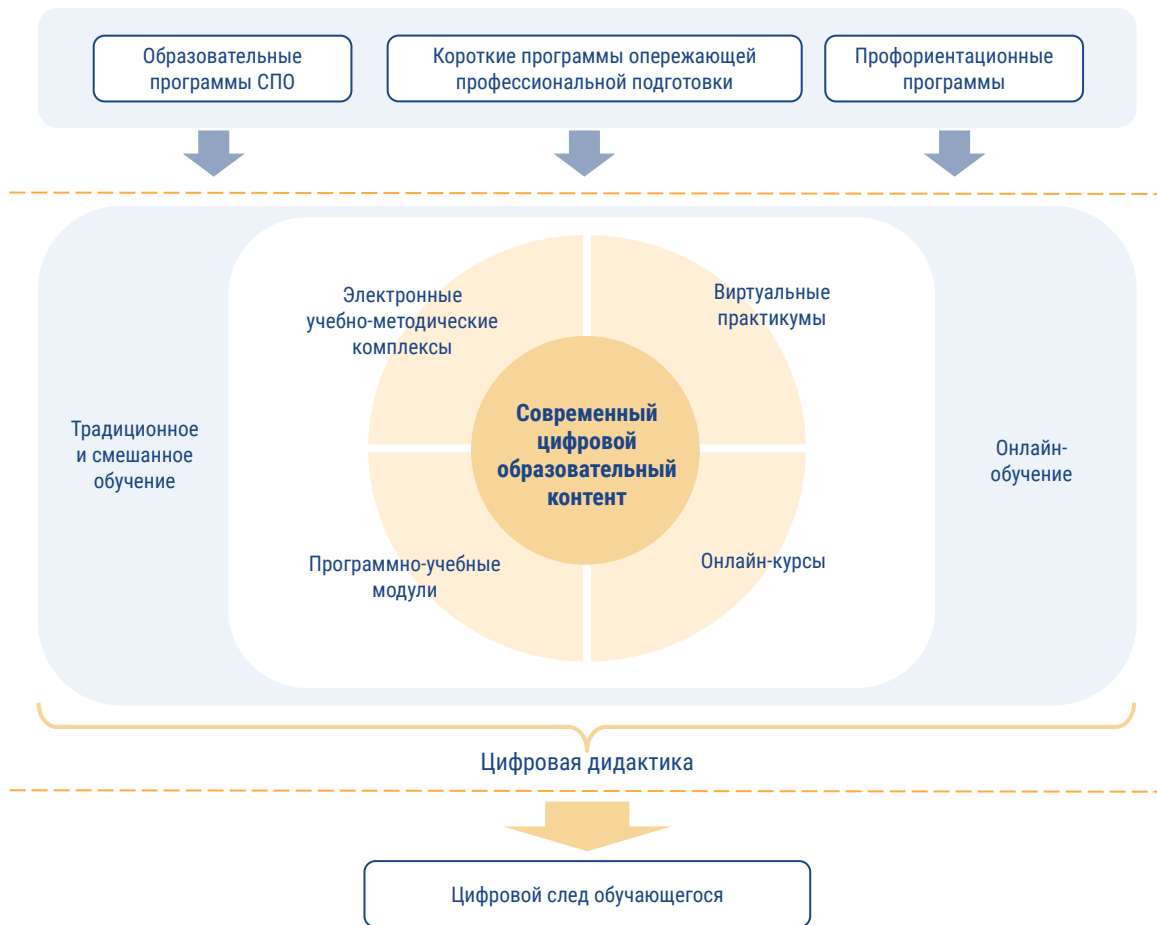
Образовательные программы СПО

Короткие программы опережающей профессиональной подготовки

Профориентационные программы

Традиционное и смешанное обучение

Электронные учебно-методические комплексы

Виртуальные практикумы

Современный цифровой образовательный контент

Программно-учебные модули

Онлайн-курсы

Онлайн-обучение

Цифровая дидактика

Цифровой след обучающегося